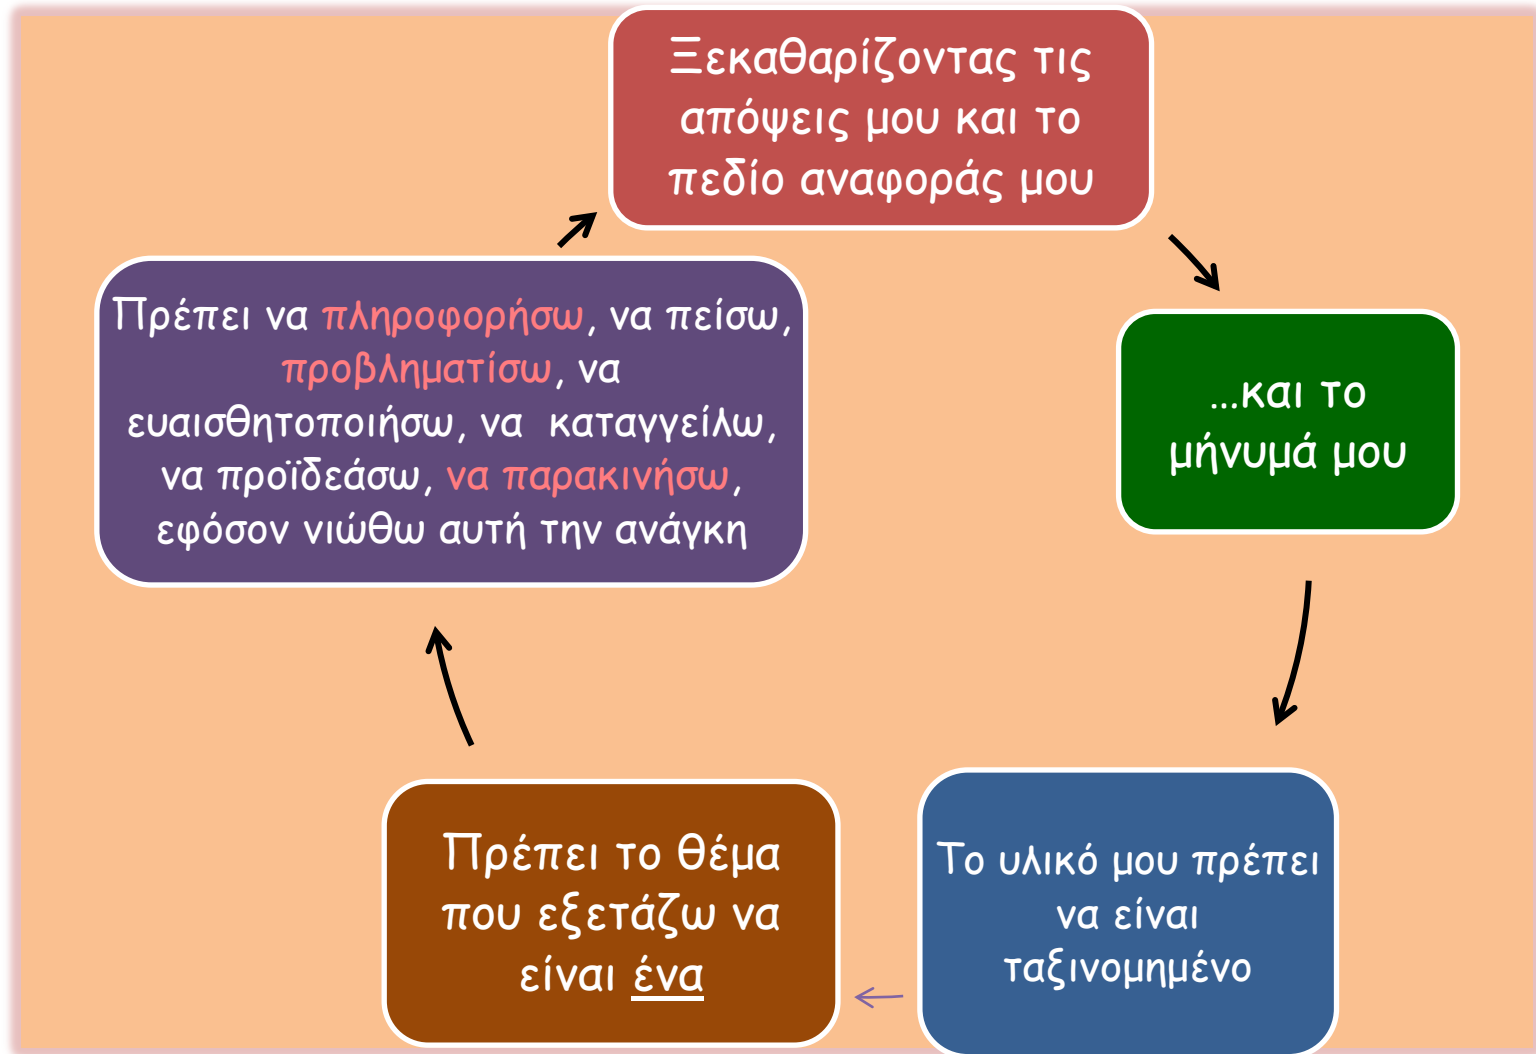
Ξεκαθαρίζοντας τις απόψεις μου και το πεδίο αναφοράς μου

…και το μήνυμά μου

Το υλικό μου πρέπει να είναι ταξινομημένο

Πρέπει το θέμα που εξετάζω να είναι ένα

Πρέπει να πληροφορήσω, να πείσω, προβληματίσω, να ευαισθητοποιήσω, να καταγγείλω, να προϊδεάσω, να παρακινήσω, εφόσον νιώθω αυτή την ανάγκη